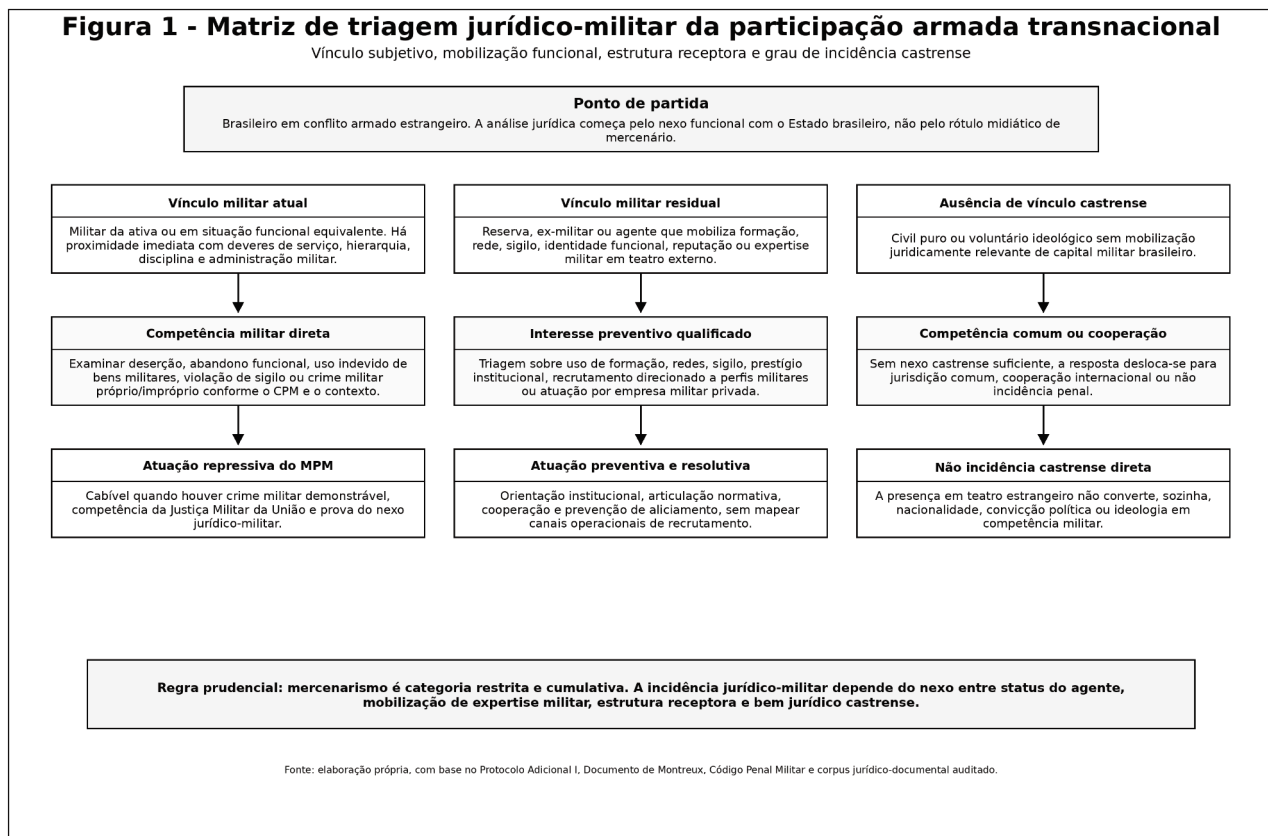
Figura 1 - Matriz de triagem jurídico-militar da participação armada transnacional

Vínculo subjetivo, mobilização funcional, estrutura receptora e grau de incidência castrense

Ponto de partida

Brasileiro em conflito armado estrangeiro. A análise jurídica começa pelo nexo funcional com o Estado brasileiro, não pelo rótulo midiático de mercenário.

Vínculo militar atual

Militar da ativa ou em situação funcional equivalente. Há proximidade imediata com deveres de serviço, hierarquia, disciplina e administração militar.

Competência militar direta

Examinar deserção, abandono funcional, uso indevido de bens militares, violação de sigilo ou crime militar próprio/impróprio conforme o CPM e o contexto.

Atuação repressiva do MPM

Cabível quando houver crime militar demonstrável, competência da Justiça Militar da União e prova do nexo jurídico-militar.

Vínculo militar residual

Reserva, ex-militar ou agente que mobiliza formação, rede, sigilo, identidade funcional, reputação ou expertise militar em teatro externo.

Interesse preventivo qualificado

Triagem sobre uso de formação, redes, sigilo, prestígio institucional, recrutamento direcionado a perfis militares ou atuação por empresa militar privada.

Atuação preventiva e resolutiva

Orientação institucional, articulação normativa, cooperação e prevenção de aliciamento, sem mapear canais operacionais de recrutamento.

Ausência de vínculo castrense

Civil puro ou voluntário ideológico sem mobilização juridicamente relevante de capital militar brasileiro.

Competência comum ou cooperação

Sem nexo castrense suficiente, a resposta desloca-se para jurisdição comum, cooperação internacional ou não incidência penal.

Não incidência castrense direta

A presença em teatro estrangeiro não converte, sozinha, nacionalidade, convicção política ou ideologia em competência militar.

Regra prudencial: mercenarismo é categoria restrita e cumulativa. A incidência jurídico-militar depende do nexo entre status do agente, mobilização de expertise militar, estrutura receptora e bem jurídico castrense.

Fonte: elaboração própria, com base no Protocolo Adicional I, Documento de Montreux, Código Penal Militar e corpus jurídico-documental auditado.